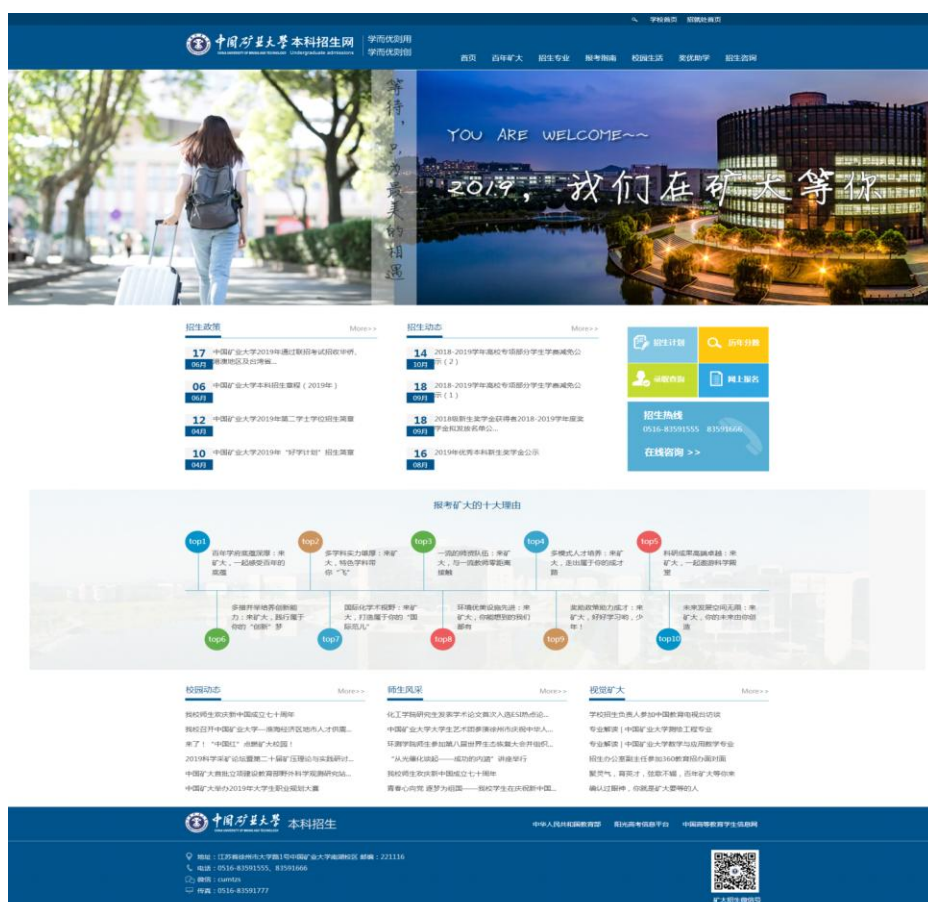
学校首页 招聘信息页

中国矿业大学 本科招生网 Undergraduate admissions 学而优则用 学而优则创

首页 百年矿大 招生专业 报考指南 校园生活 奖优助学 招生咨询

等待，已为最美的相遇

YOU ARE WELCOME~~

2019，我们在矿大等你

招生政策 More>>

17 06月 中国矿业大学2019年通过联招考试招收华侨、港澳地区及台湾...

06 06月 中国矿业大学本科招生章程（2019年）

12 04月 中国矿业大学2019年第二学士学位招生简章

10 04月 中国矿业大学2019年"好学计划"招生简章

招生动态 More>>

14 10月 2018-2019学年高校专项部分学生学费减免公示（2）

18 09月 2018-2019学年高校专项部分学生学费减免公示（1）

18 09月 2018级新生奖学金获得者2018-2019学年度奖学金拟发放名单公...

16 08月 2019年优秀本科新生奖学金公示

招生计划 历年分数 录取查询 网上报名

招生热线 0516-83591555 83591666

在线咨询 >>

报考矿大的十大理由

top1 百年学府底蕴深厚：来矿大，一起感受百年的底蕴

top2 多学科实力雄厚：来矿大，特色学科带你"飞"

top3 一流的师资队伍：来矿大，与一流教师零距离接触

top4 多模式人才培养：来矿大，走出属于你的成才路

top5 科研成果高端卓越：来矿大，一起遨游科学殿堂

top6 多维并举培养创新能力：来矿大，践行属于你的"创新"梦

top7 国际化学术视野：来矿大，打造属于你的"国际范儿"

top8 环境优美设施先进：来矿大，你能想到的我们都有

top9 奖助政策助力成才：来矿大，好好学习吧，少年！

top10 未来发展空间无限：来矿大，你的未来由你创造

校园动态 More>>

我校师生欢庆新中国成立七十周年
我校召开中国矿业大学—淮海经济区地市人才供需...
来了！"中国红"点燃矿大校园！
2019科学审矿论坛暨第二十届矿压理论与实践研讨...
中国矿大首批立项建设教育部野外科学观测研究站...
中国矿大举办2019年大学生职业规划大赛

师生风采 More>>

化工学院研究生发表学术论文首次入选ESI热点论...
中国矿业大学大学生艺术团参演徐州市庆祝中华人...
环测学院师生参加第八届世界生态恢复大会并组织...
"从光榆化缘起——成功的光谱"讲座举行
我校师生欢庆新中国成立七十周年
青春心向党 逐梦为祖国——我校学生在庆祝新中国...

视觉矿大 More>>

学校招生负责人参加中国教育电视台访谈
专业解读｜中国矿业大学测绘工程专业
专业解读｜中国矿业大学数学与应用数学专业
招生办公室副主任参加360教育招生面对面
聚灵气，育英才，筑欧羽翼，百年矿大等你来
确认过眼神，你就是矿大要等的人

中国矿业大学 本科招生

中华人民共和国教育部 阳光高考信息平台 中国高等教育学生信息网

地址：江苏省徐州市大学路1号中国矿业大学南湖校区 邮编：221116
电话：0516-83591555，83591666
微信：cumtzs
传真：0516-83591777

矿大招生微信号